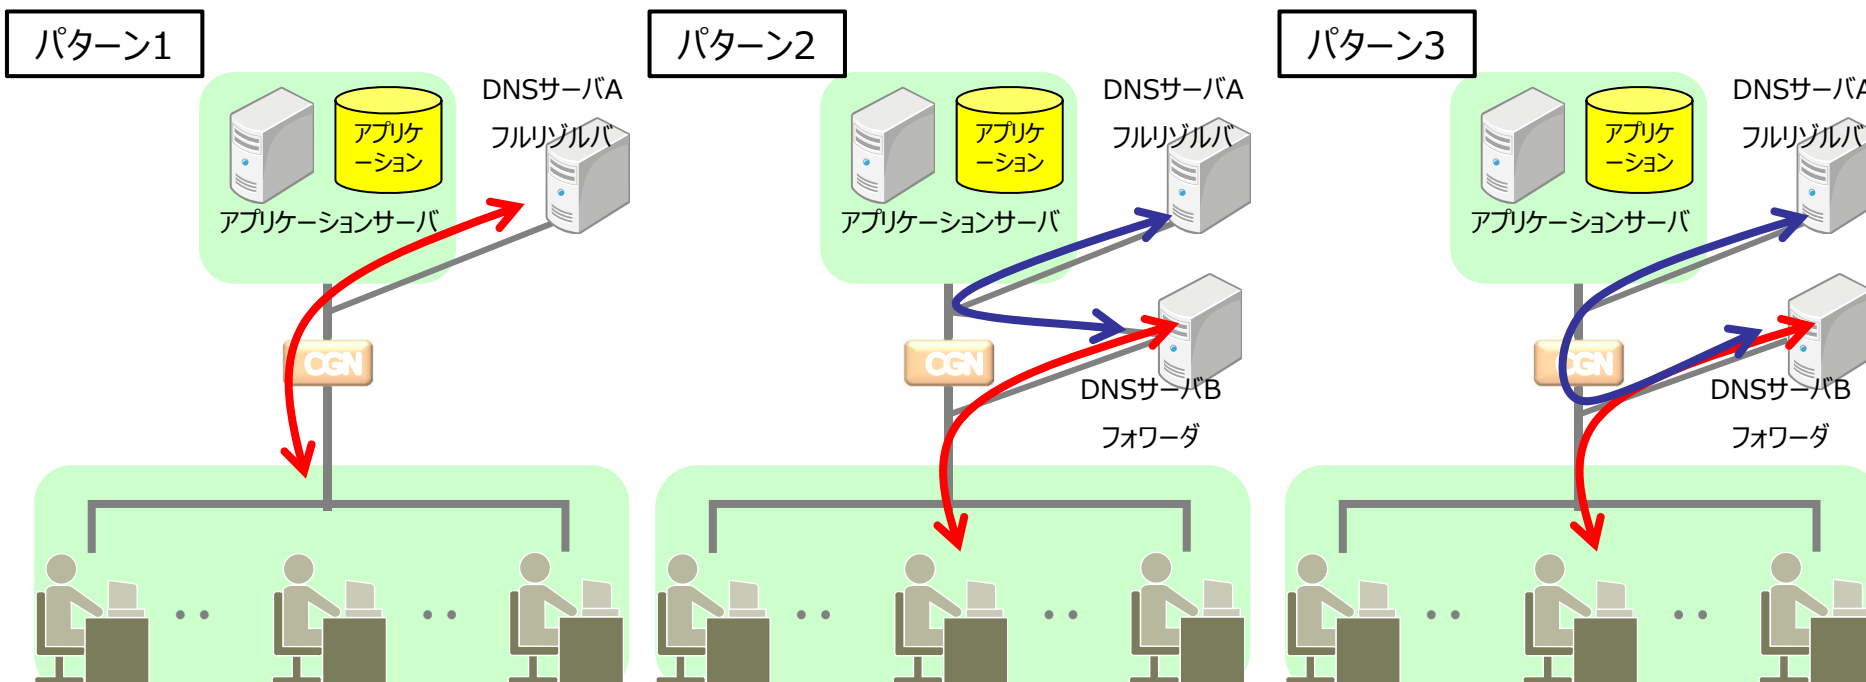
パターン1

アプリケーション

アプリケーションサーバ

DNSサーバA

フルリゾルバ

CGN

‥

‥

パターン2

アプリケーション

アプリケーションサーバ

DNSサーバA

フルリゾルバ

CGN

DNSサーバB

フォワーダ

‥

‥

パターン3

アプリケーション

アプリケーションサーバ

DNSサーバA

フルリゾルバ

CGN

DNSサーバB

フォワーダ

‥

‥